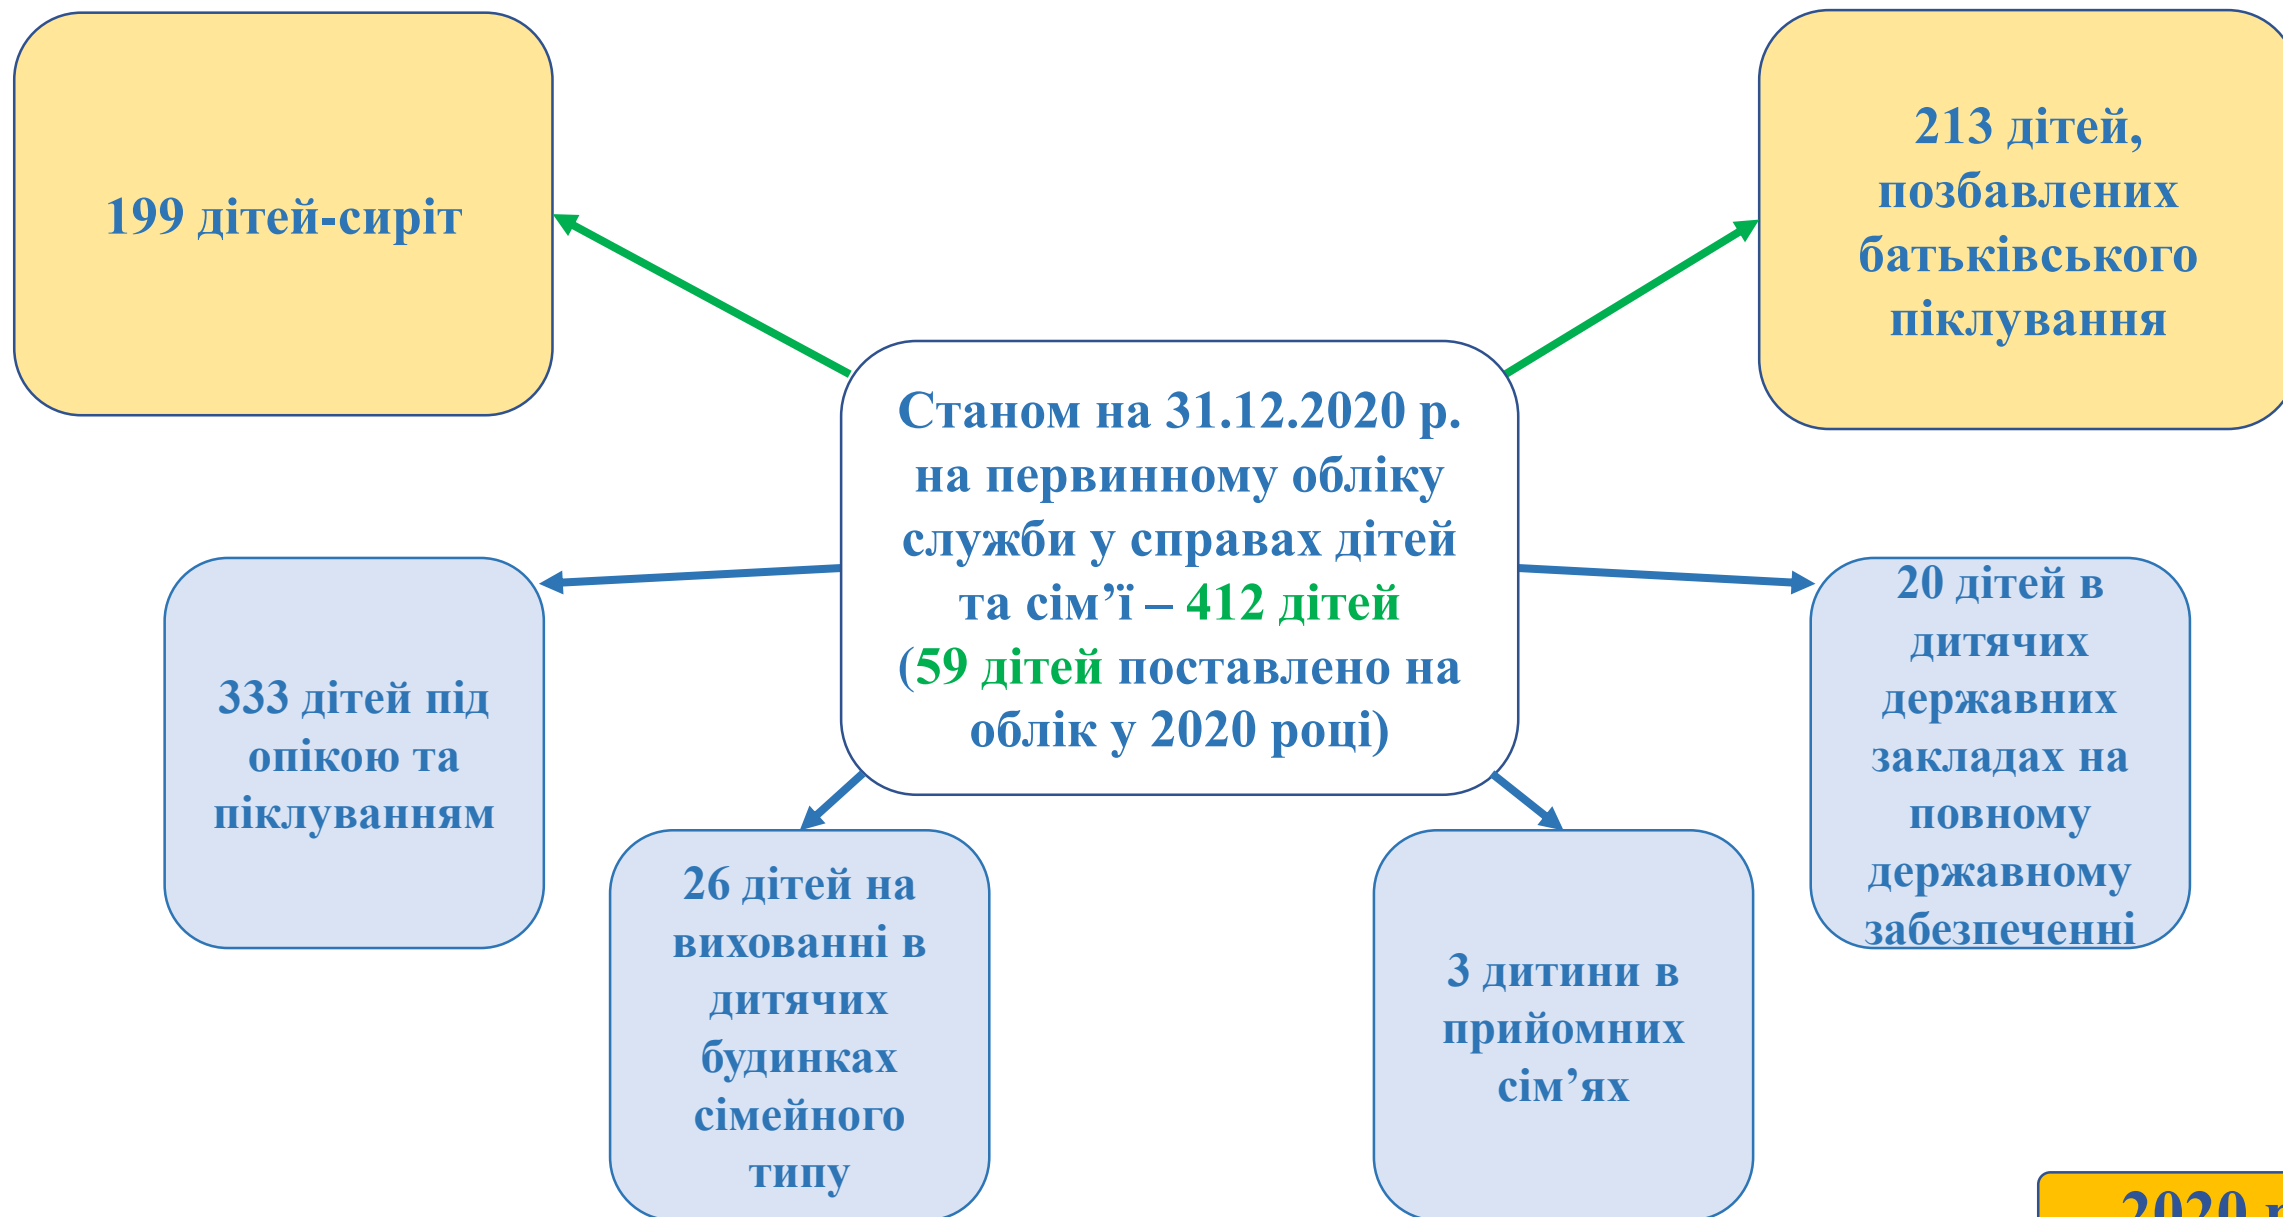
199 дітей-сиріт

213 дітей, позбавлених батьківського піклування

Станом на 31.12.2020 р. на первинному обліку служби у справах дітей та сім'ї – 412 дітей (59 дітей поставлено на облік у 2020 році)

333 дітей під опікою та піклуванням

20 дітей в дитячих державних закладах на повному державному забезпеченні

26 дітей на вихованні в дитячих будинках сімейного типу

3 дитини в прийомних сім'ях

2020 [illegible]